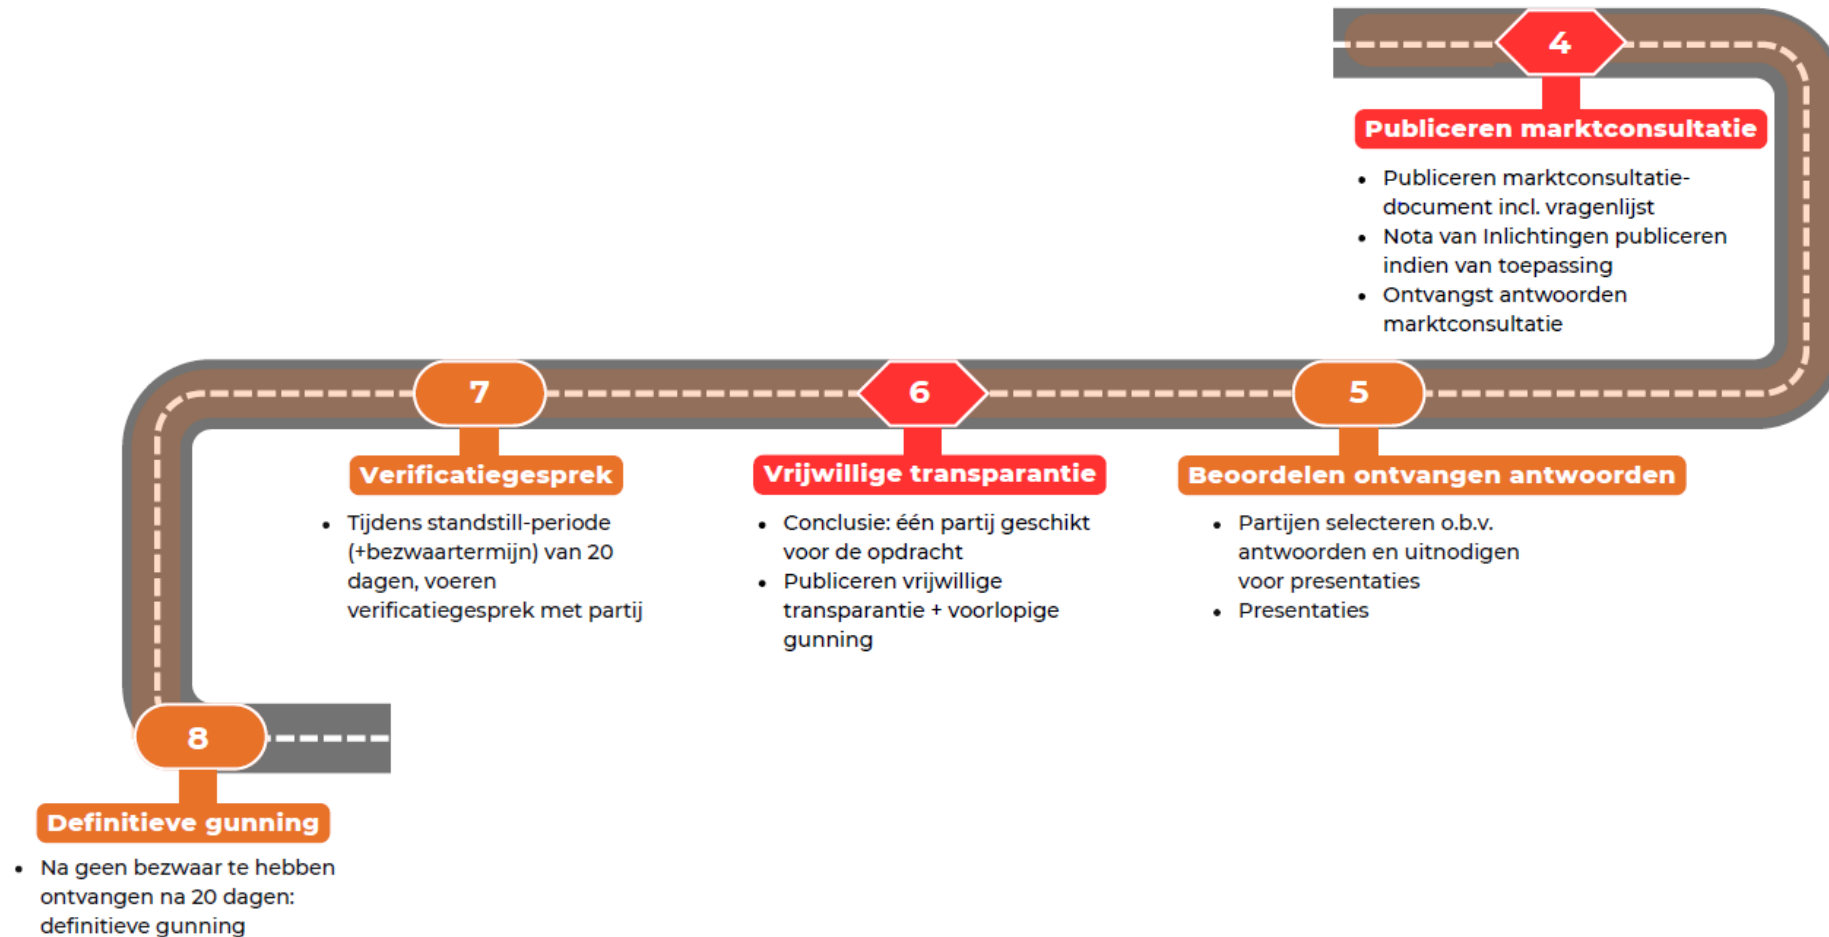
4

Publiceren marktconsultatie

- Publiceren marktconsultatie-document incl. vragenlijst
- Nota van Inlichtingen publiceren indien van toepassing
- Ontvangst antwoorden marktconsultatie

5

Beoordelen ontvangen antwoorden

- Partijen selecteren o.b.v. antwoorden en uitnodigen voor presentaties
- Presentaties

6

Vrijwillige transparantie

- Conclusie: één partij geschikt voor de opdracht
- Publiceren vrijwillige transparantie + voorlopige gunning

7

Verificatiegesprek

- Tijdens standstill-periode (+bezwaartermijn) van 20 dagen, voeren verificatiegesprek met partij

8

Definitieve gunning

- Na geen bezwaar te hebben ontvangen na 20 dagen: definitieve gunning